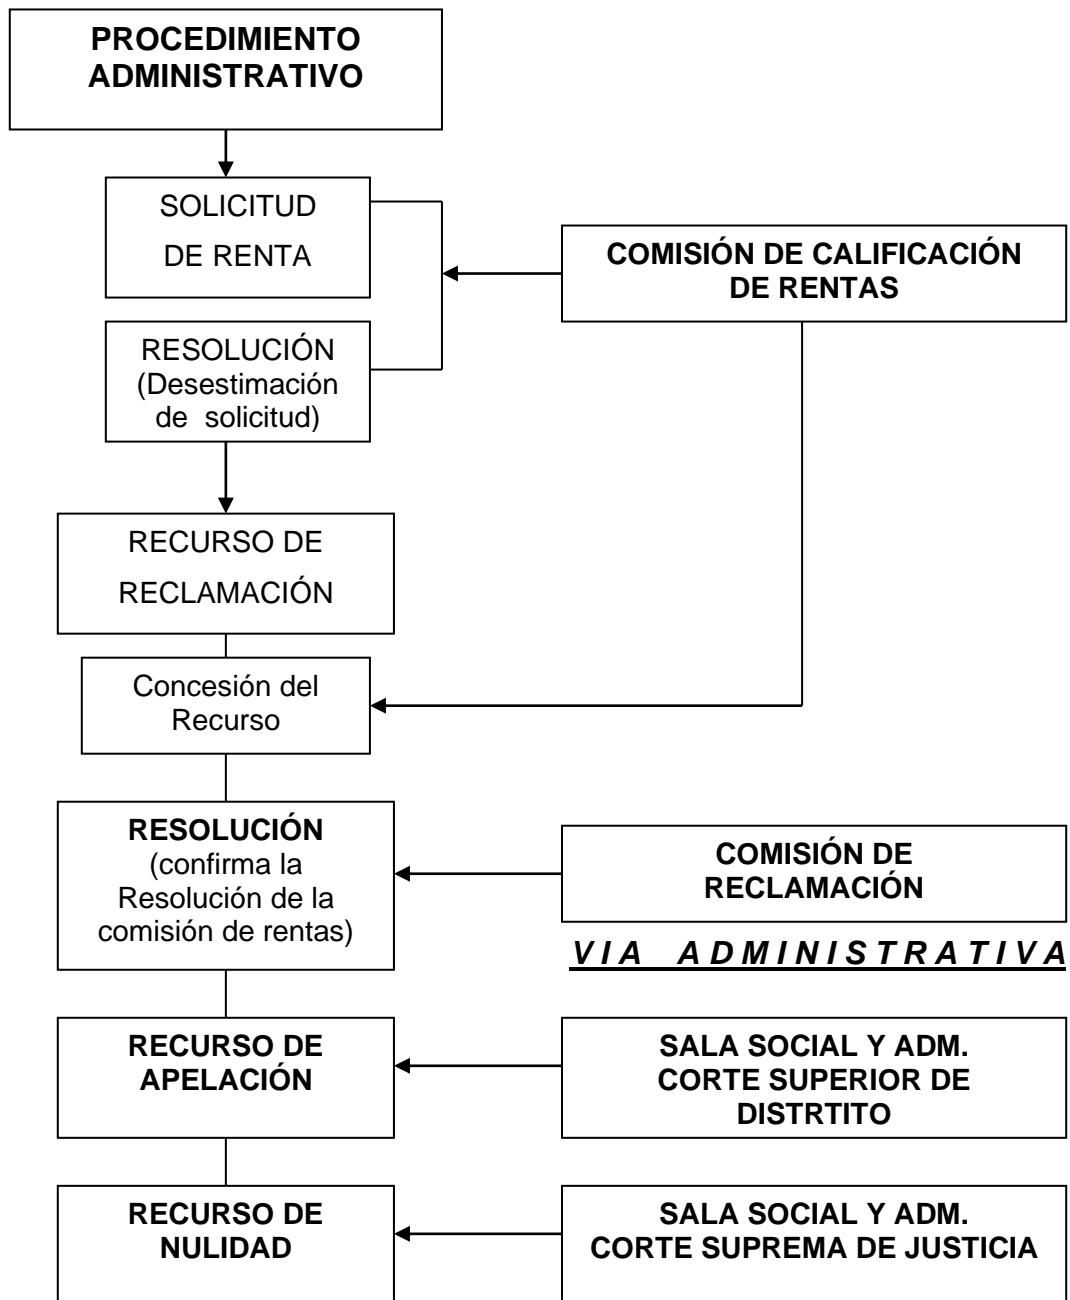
PROCEDIMIENTO ADMINISTRATIVO

SOLICITUD DE RENTA

COMISIÓN DE CALIFICACIÓN DE RENTAS

RESOLUCIÓN (Desestimación de solicitud)

RECURSO DE RECLAMACIÓN

Concesión del Recurso

RESOLUCIÓN (confirma la Resolución de la comisión de rentas)

COMISIÓN DE RECLAMACIÓN

VIA ADMINISTRATIVA

RECURSO DE APELACIÓN

SALA SOCIAL Y ADM. CORTE SUPERIOR DE DISTRTITO

RECURSO DE NULIDAD

SALA SOCIAL Y ADM. CORTE SUPREMA DE JUSTICIA